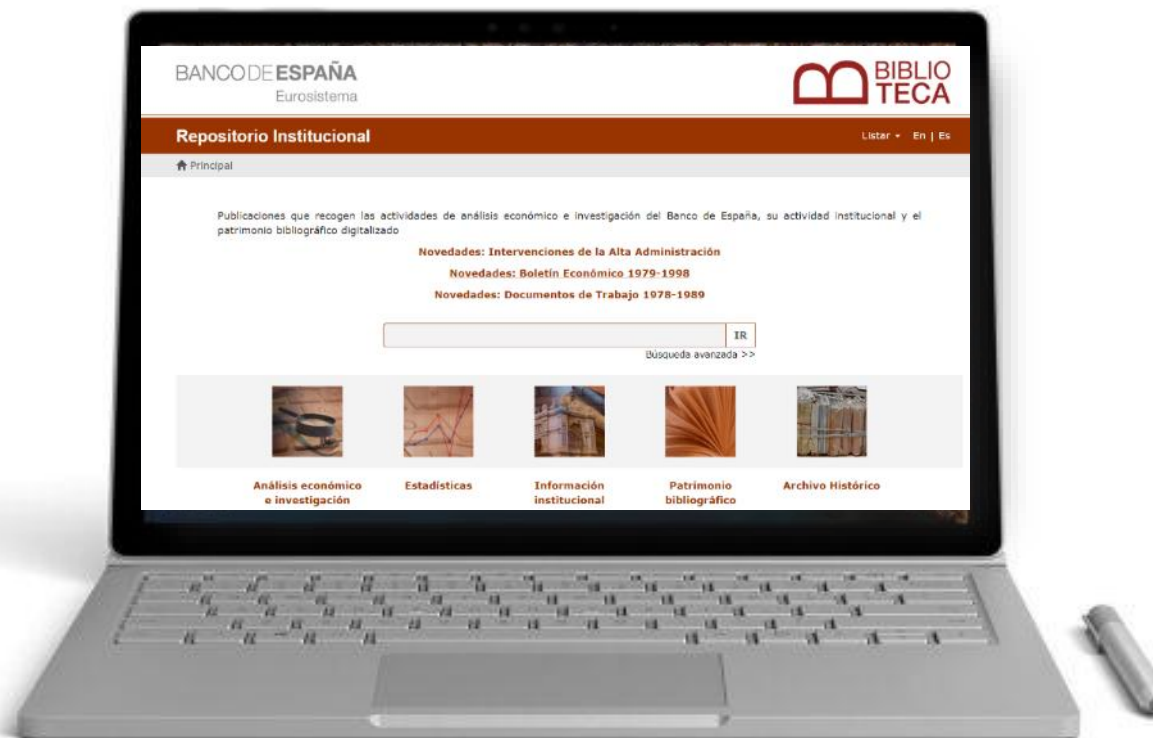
BANCO DE ESPAÑA
Eurosistema

BIBLIO
TECA

Repositorio Institucional

Listar ▾ En | Es

Principal

Publicaciones que recogen las actividades de análisis económico e investigación del Banco de España, su actividad institucional y el patrimonio bibliográfico digitalizado

Novedades: Intervenciones de la Alta Administración

Novedades: Boletín Económico 1979-1998

Novedades: Documentos de Trabajo 1978-1989

IR

Búsqueda avanzada >>

Análisis económico e investigación

Estadísticas

Información institucional

Patrimonio bibliográfico

Archivo Histórico